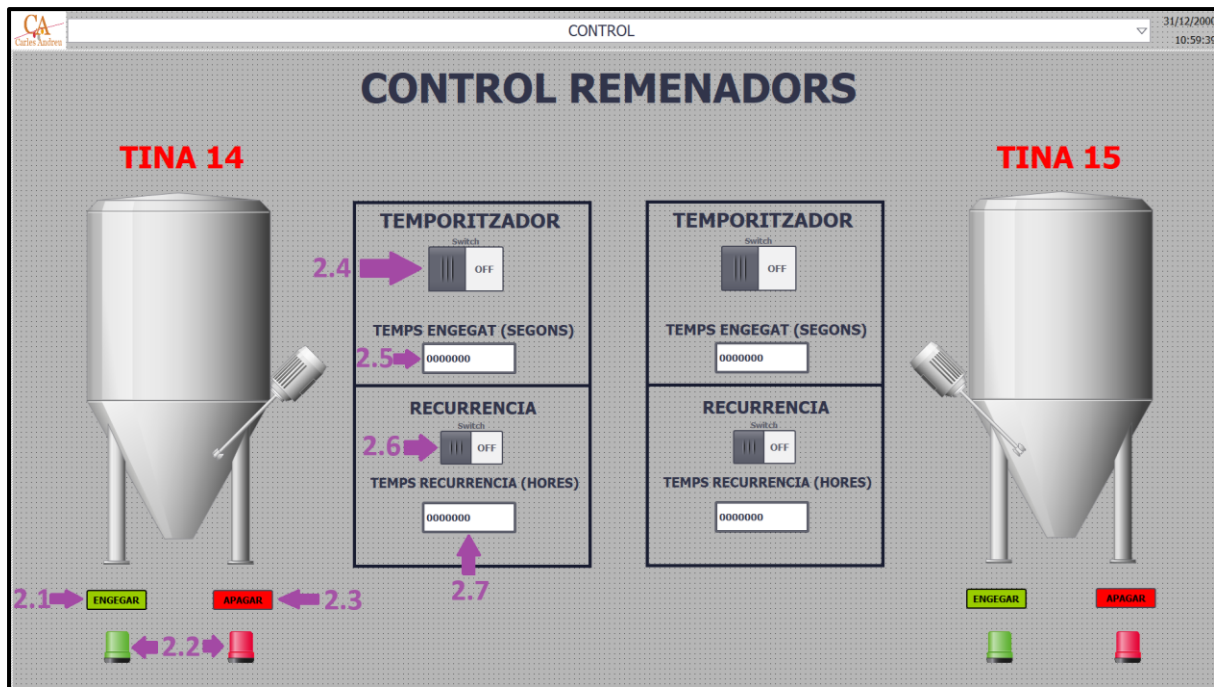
CA
Carles Andreu

CONTROL

31/12/2000
10:59:39

CONTROL REMENADORS

TINA 14

TEMPORITZADOR

Switch

2.4

OFF

TEMPS ENGEGAT (SEGONS)

2.5

0000000

RECURRENCIA

Switch

2.6

OFF

TEMPS RECURRENCIA (HORES)

0000000

2.7

TEMPORITZADOR

Switch

OFF

TEMPS ENGEGAT (SEGONS)

0000000

RECURRENCIA

Switch

OFF

TEMPS RECURRENCIA (HORES)

0000000

TINA 15

2.1

ENGEGAR

APAGAR

2.3

2.2

ENGEGAR

APAGAR